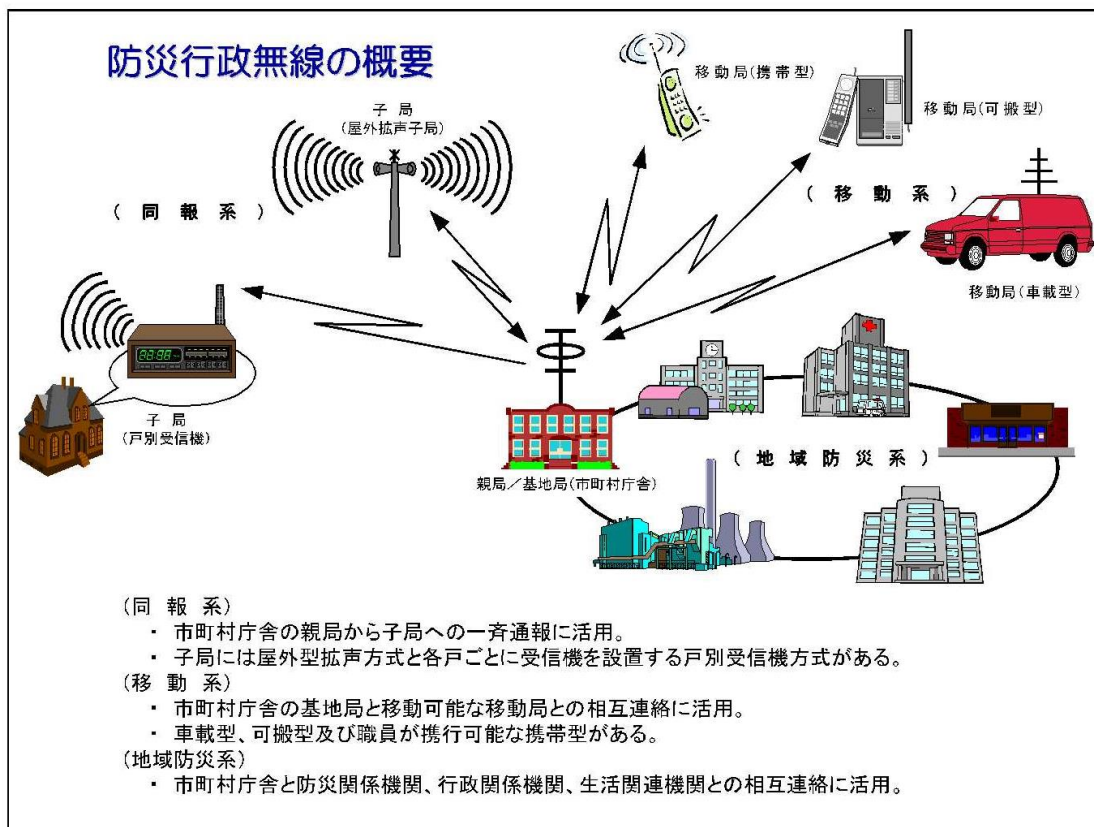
防災行政無線の概要

移動局(携帯型)

移動局(可搬型)

子局
(屋外拡声子局)

( 同 報 系 )

( 移 動 系 )

移動局(車載型)

子局
(戸別受信機)

( 地 域 防 災 系 )

親局／基地局(市町村庁舎)

〔同 報 系〕
・ 市町村庁舎の親局から子局への一斉通報に活用。
・ 子局には屋外型拡声方式と各戸ごとに受信機を設置する戸別受信機方式がある。
〔移 動 系〕
・ 市町村庁舎の基地局と移動可能な移動局との相互連絡に活用。
・ 車載型、可搬型及び職員が携行可能な携帯型がある。
〔地域防災系〕
・ 市町村庁舎と防災関係機関、行政関係機関、生活関連機関との相互連絡に活用。